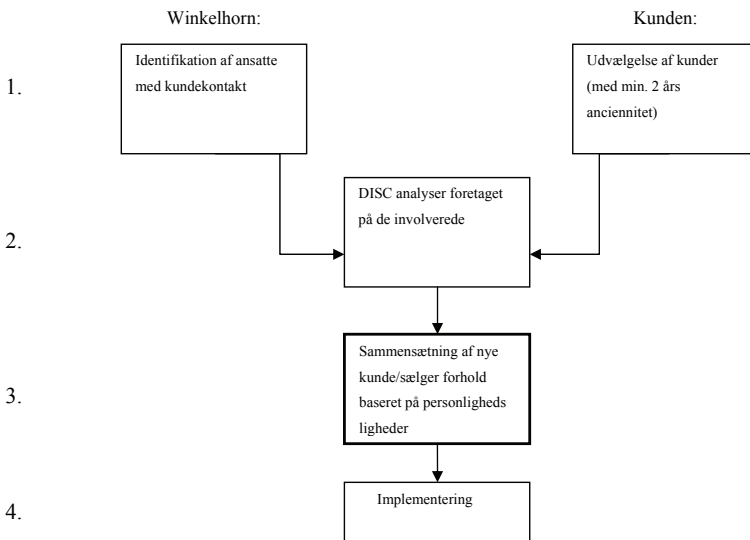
Winkelhorn:

Kunden:

1.

Identifikation af ansatte med kundekontakt

Udvælgelse af kunder (med min. 2 års anciennitet)

2.

DISC analyser foretaget på de involverede

3.

Sammensætning af nye kunde/sælger forhold baseret på personligheds ligheder

4.

Implementering